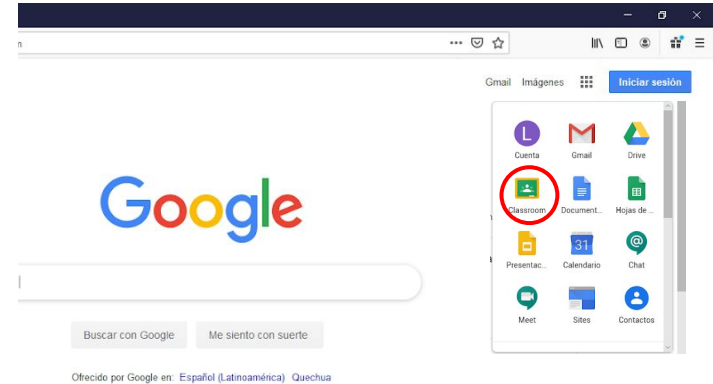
Gmail Imágenes Iniciar sesión

L
Cuenta
Gmail
Drive
Classroom
Document...
Hojas de ...
Presentac...
31
Calendario
Chat
Meet
Sites
Contactos

Google

Buscar con Google Me siento con suerte

Ofrecido por Google en: Español (Latinoamérica) Quechua